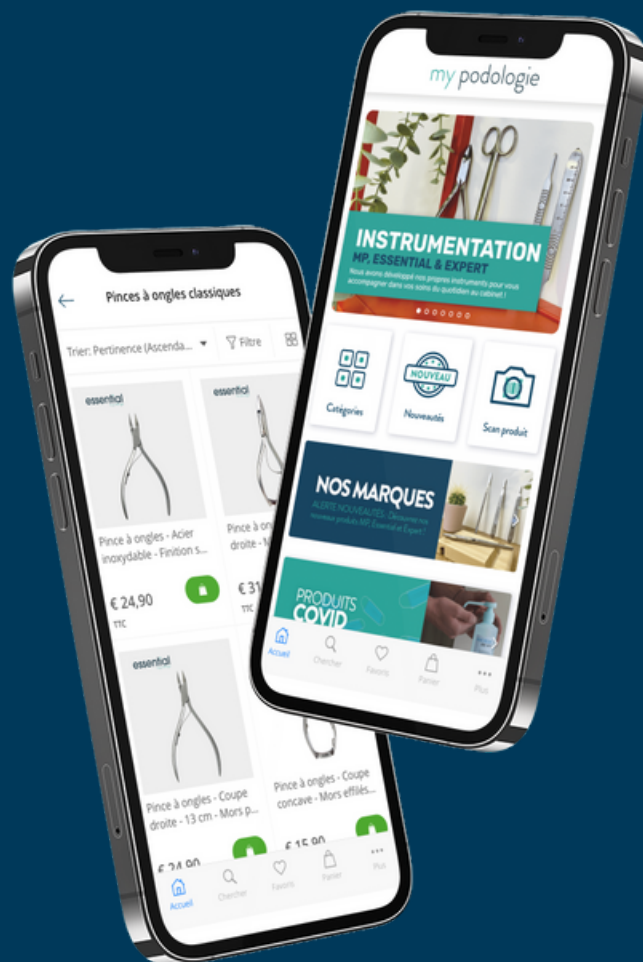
Pinces à ongles classiques

Trier: Pertinence (Ascenda...

Filtre

essential

Pince à ongles - Acier inoxydable - Finition s...

€ 24,90
TTC

essential

Pince à o droite - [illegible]

€ 31
TTC

essential

Pince à ongles - Coupe droite - 13 cm - Mors p...

€ 24,90

Pince à ongles - Coupe concave - Mors effilés...

€ 15,90

Accueil
Chercher
Favoris
Panier
Plus

my podologie

INSTRUMENTATION
MP, ESSENTIAL & EXPERT
Nous avons développé nos propres instruments pour vous accompagner dans vos soins du quotidien au cabinet !

Catégories

NOUVEAU
Nouveautés

Scan produit

NOS MARQUES
ALERTE NOUVEAUTÉS : Découvrez nos nouveaux produits MP, Essential et Expert !

PRODUITS
COVID

Accueil
Chercher
Favoris
Panier
Plus